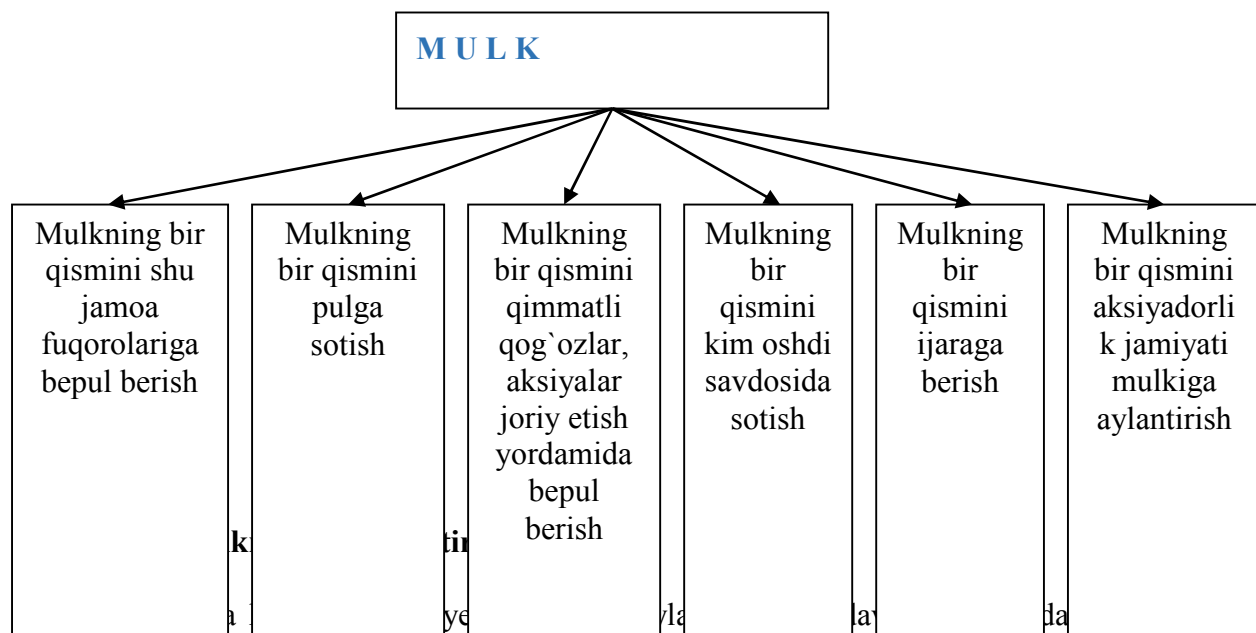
M U L K

Mulkning bir qismini shu jamoa fuqorolariga bepul berish

Mulkning bir qismini pulga sotish

Mulkning bir qismini qimmatli qog`ozlar, aksiyalar joriy etish yordamida bepul berish

Mulkning bir qismini kim oshdi savdosida sotish

Mulkning bir qismini ijaraga berish

Mulkning bir qismini aksiyadorlik jamiyati mulkiga aylantirish

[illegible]k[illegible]ti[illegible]

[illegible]a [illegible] ye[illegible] yla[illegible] lay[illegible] da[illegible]